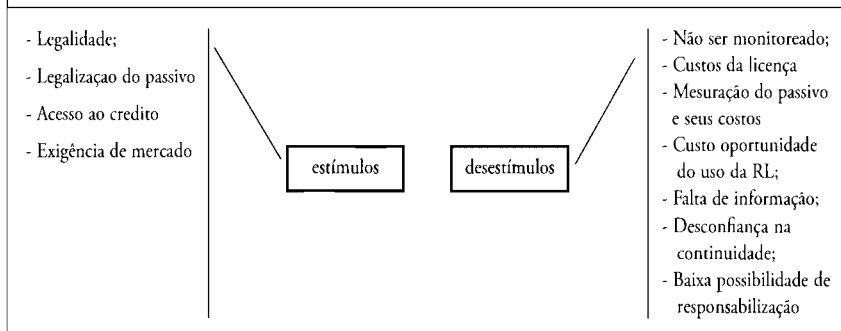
- Legalidade;

- Legalizaçao do passivo

- Acesso ao credito

- Exigência de mercado

estímulos

desestímulos

- Não ser monitoreado;

- Custos da licença

- Mesuração do passivo e seus costos

- Custo oportunidade do uso da RL;

- Falta de informação;

- Desconfiança na continuidade;

- Baixa possibilidade de responsabilização